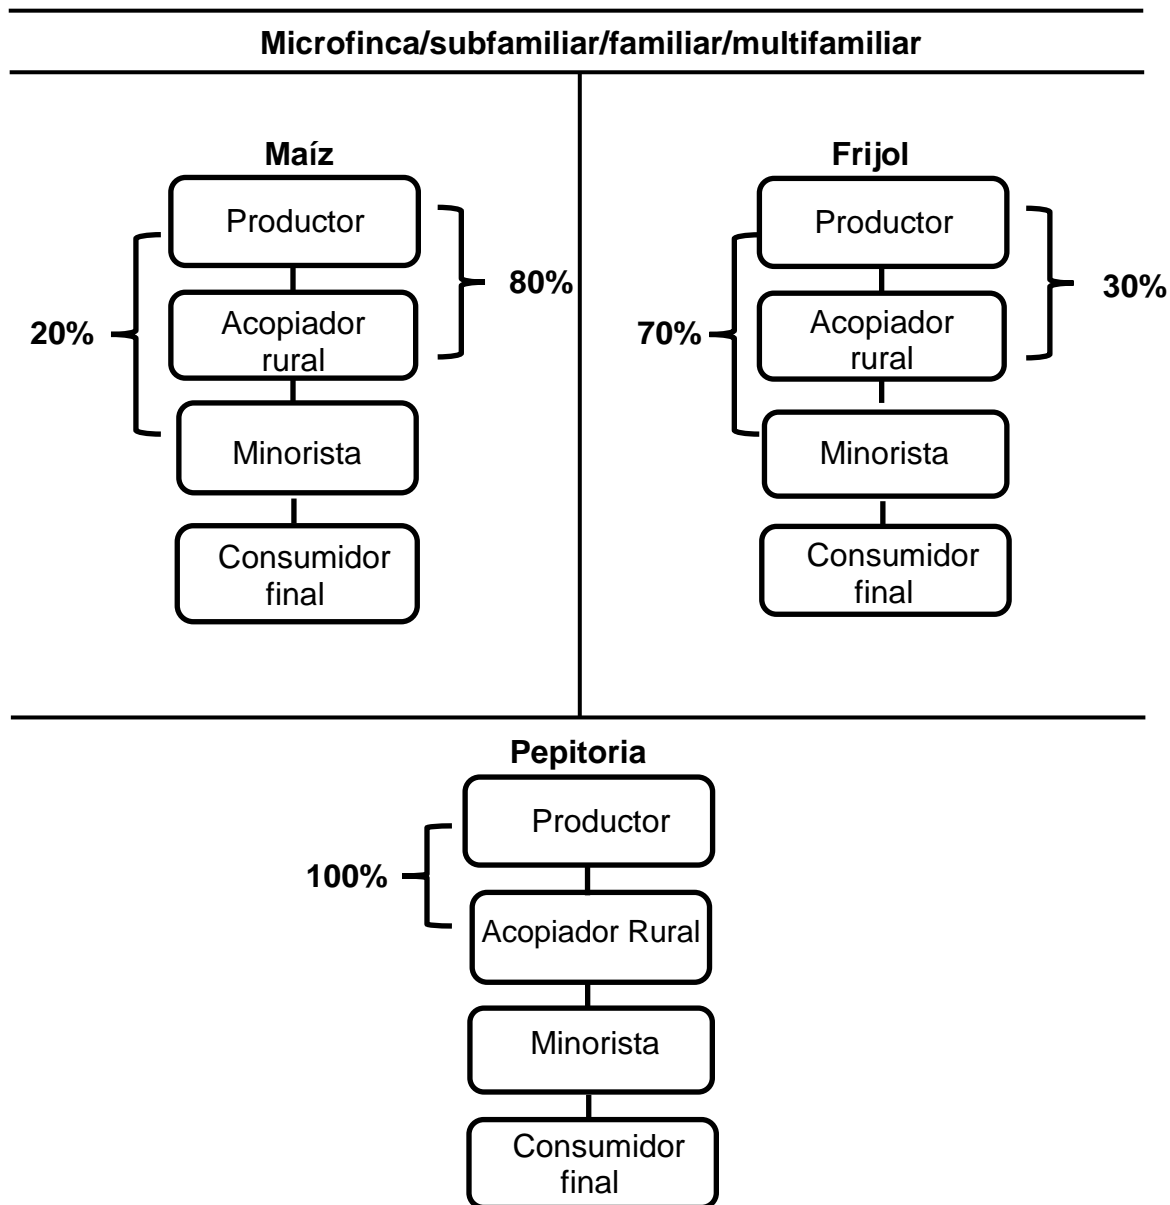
Microfinca/subfamiliar/familiar/multifamiliar

Maíz

Productor

Acopiador rural

Minorista

Consumidor final

20%

80%

Frijol

Productor

Acopiador rural

Minorista

Consumidor final

70%

30%

Pepitoria

Productor

Acopiador Rural

Minorista

Consumidor final

100%